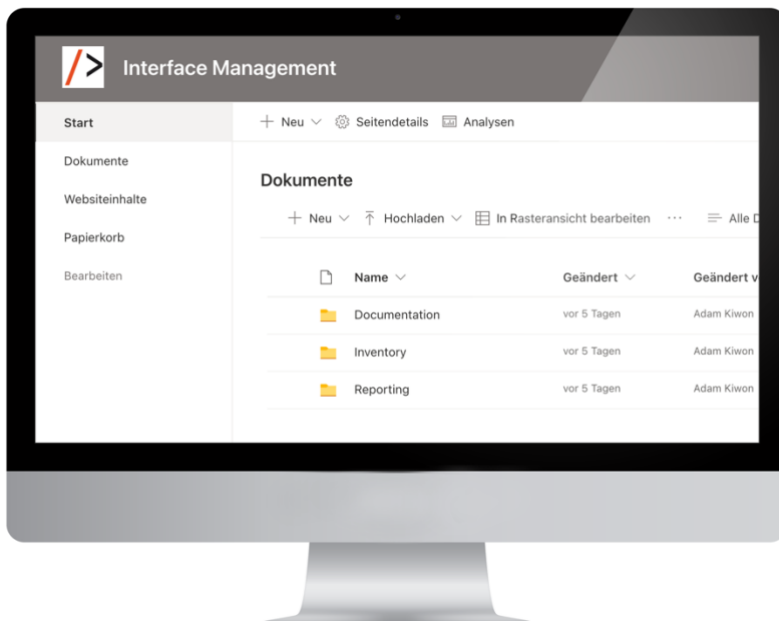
/>

Interface Management

Start

Dokumente

Websiteinhalte

Papierkorb

Bearbeiten

+ Neu ⌄ Seitendetails Analysen

Dokumente

+ Neu ⌄ Hochladen ⌄ In Rasteransicht bearbeiten ··· Alle D

| | Name ⌄ | Geändert ⌄ | Geändert v |
|---|---|---|---|
| | Documentation | vor 5 Tagen | Adam Kiwon |
| | Inventory | vor 5 Tagen | Adam Kiwon |
| | Reporting | vor 5 Tagen | Adam Kiwon |